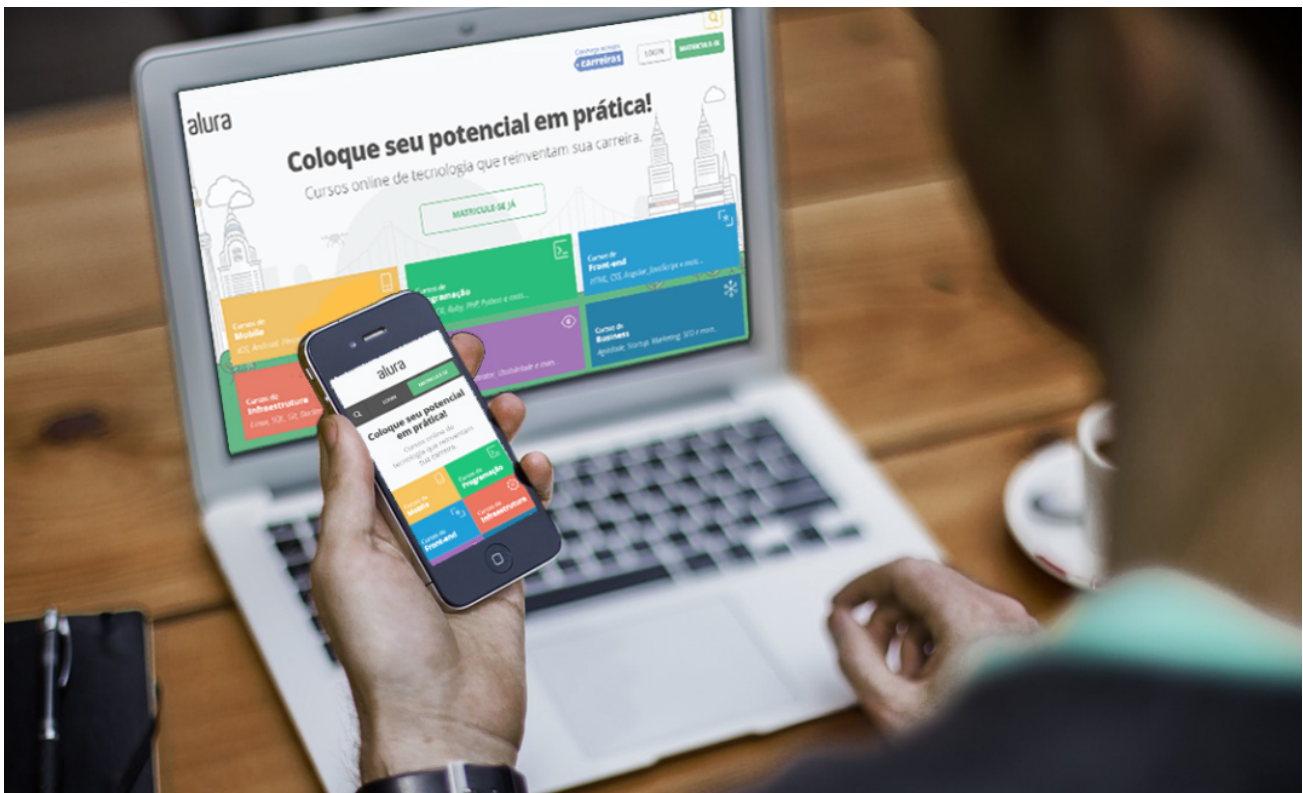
alura

Conheça as nossas carreiras

LOGIN

MATRICULE-SE

Coloque seu potencial em prática!

Cursos online de tecnologia que reinventam sua carreira.

MATRICULE-SE JÁ

Cursos de Mobile
iOS, Android, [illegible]

Cursos de Programação
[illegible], Ruby, PHP, Python e mais...

Cursos de Front-end
HTML, CSS, Angular, JavaScript e mais...

Cursos de Infraestrutura
Linux, SQL, Git, Docker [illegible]

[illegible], Usabilidade e mais...

Cursos de Business
Agilidade, Startup, Marketing, SEO e mais...

alura

LOGIN

MATRICULE-SE

Coloque seu potencial em prática!

Cursos online de tecnologia que reinventam sua carreira.

Cursos de Mobile

Cursos de Programação

Cursos de Front-end

Cursos de Infraestrutura